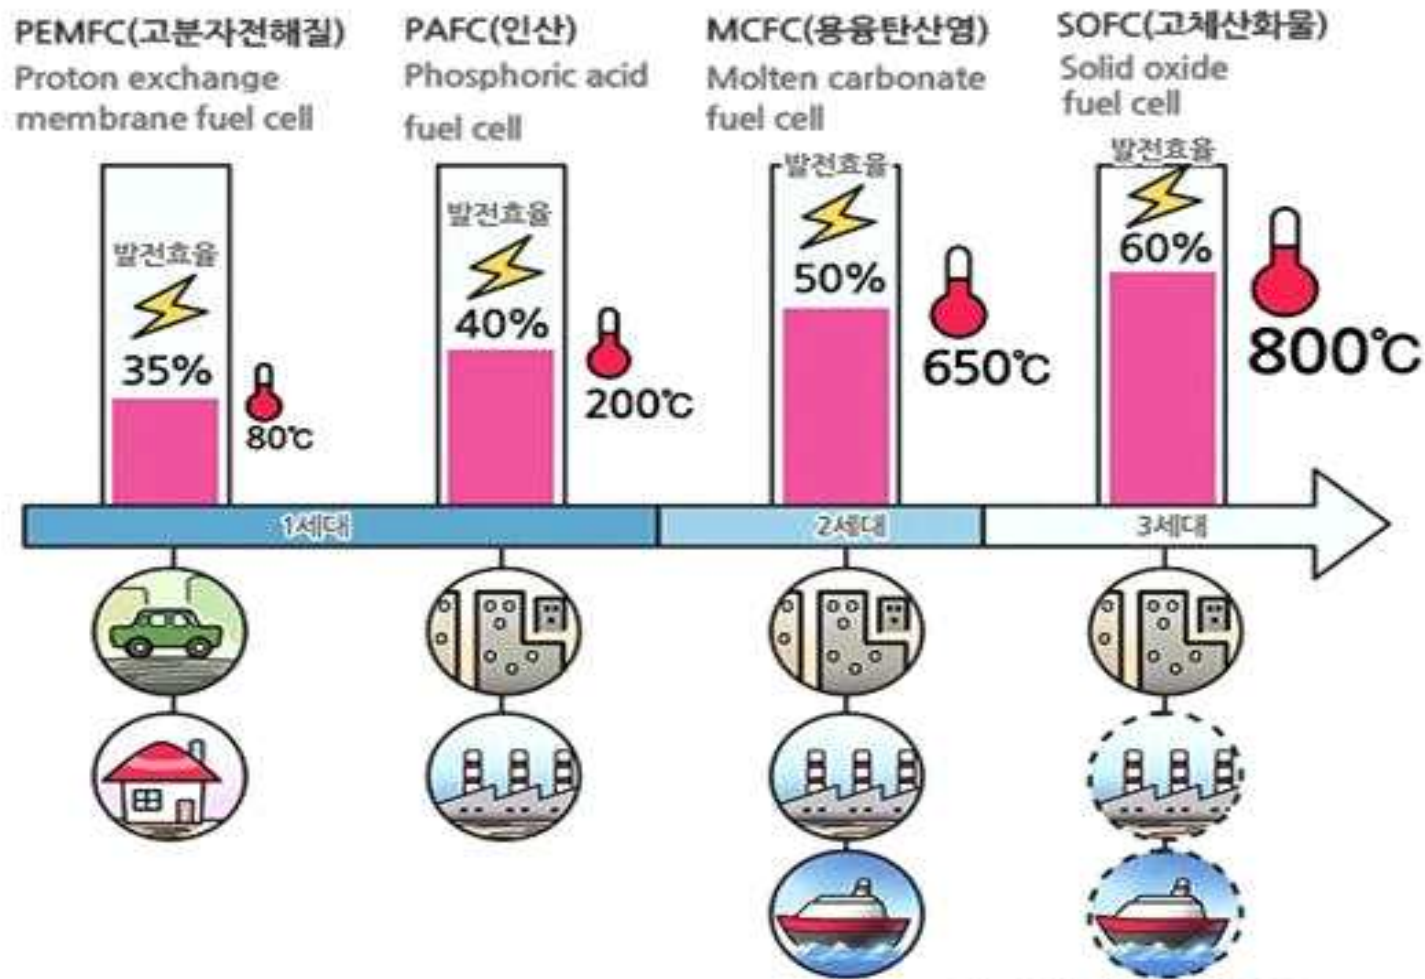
PEMFC(고분자전해질)
Proton exchange membrane fuel cell

PAFC(인산)
Phosphoric acid fuel cell

MCFC(용융탄산염)
Molten carbonate fuel cell

SOFC(고체산화물)
Solid oxide fuel cell

발전효율
35%
80℃

발전효율
40%
200℃

발전효율
50%
650℃

발전효율
60%
800℃

1세대
2세대
3세대